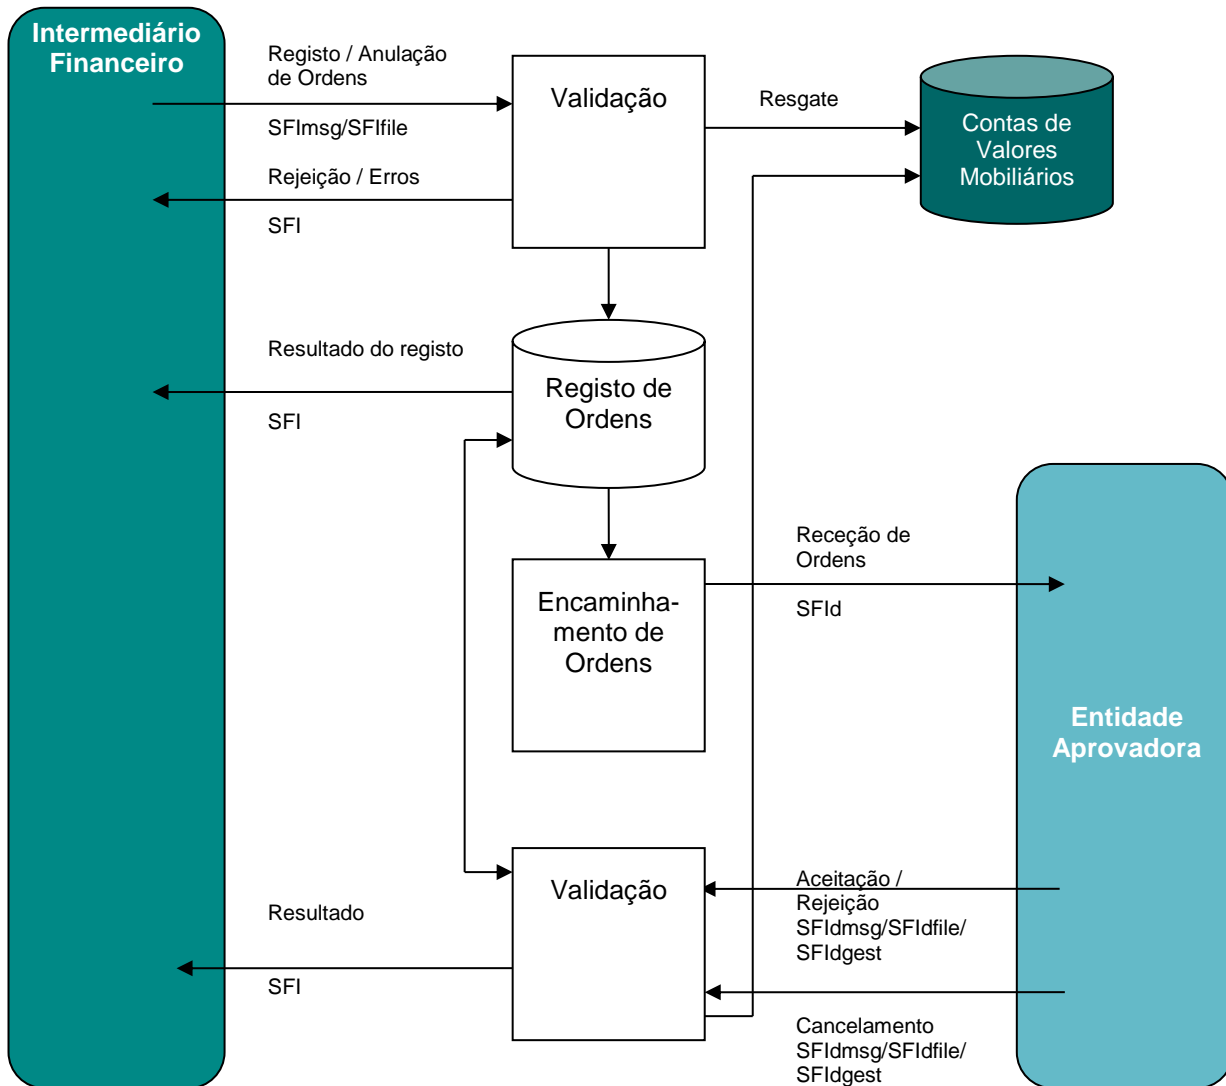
Intermediário Financeiro

Registo / Anulação de Ordens

SFImsg/SFIfile

Validação

Resgate

Contas de Valores Mobiliários

Rejeição / Erros

SFI

Resultado do registo

SFI

Registo de Ordens

Receção de Ordens

SFId

Encaminhamento de Ordens

Entidade Aprovadora

Validação

Aceitação / Rejeição SFIdmsg/SFIdfile/ SFIdgest

Resultado

SFI

Cancelamento SFIdmsg/SFIdfile/ SFIdgest